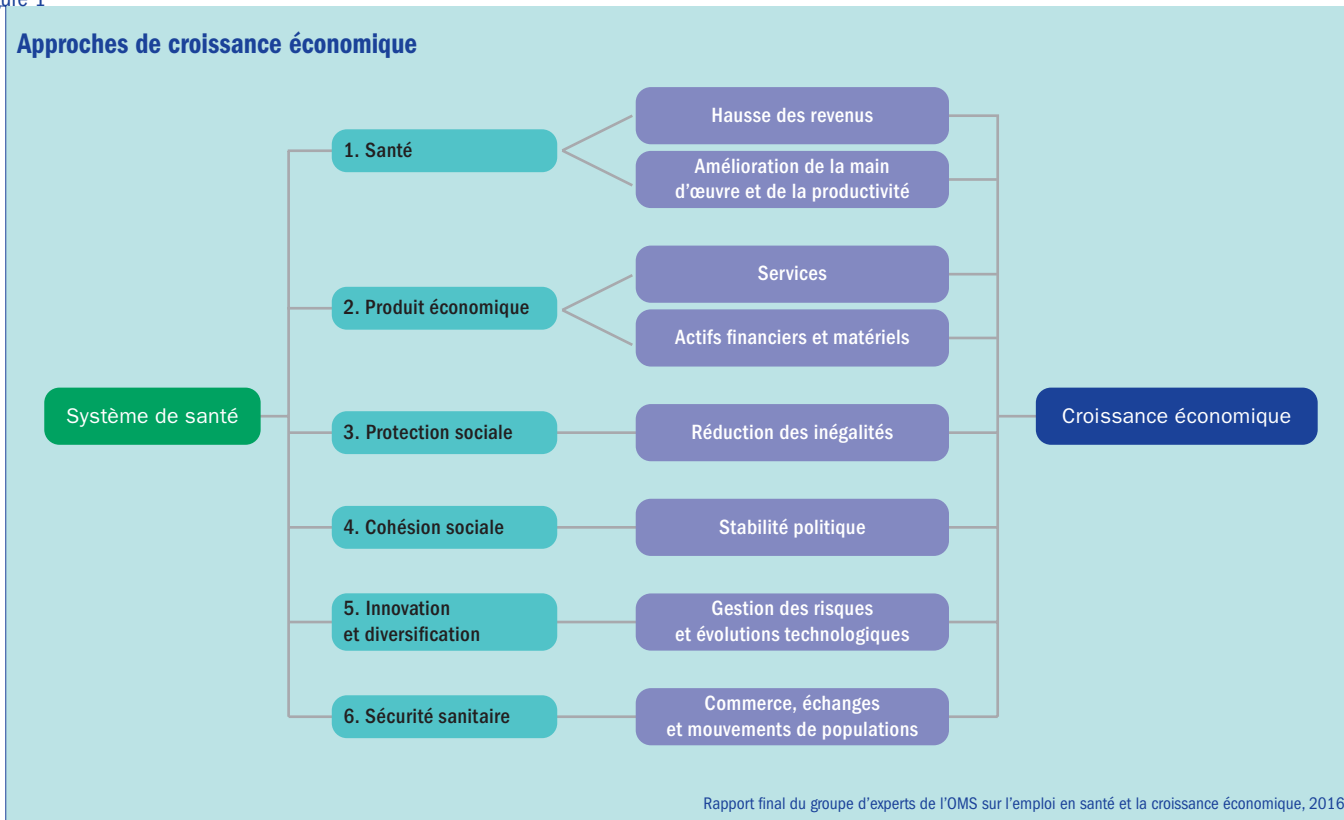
ure 1

Approches de croissance économique

Système de santé

1. Santé

Hausse des revenus

Amélioration de la main d'œuvre et de la productivité

2. Produit économique

Services

Actifs financiers et matériels

3. Protection sociale

Réduction des inégalités

4. Cohésion sociale

Stabilité politique

5. Innovation et diversification

Gestion des risques et évolutions technologiques

6. Sécurité sanitaire

Commerce, échanges et mouvements de populations

Croissance économique

Rapport final du groupe d'experts de l'OMS sur l'emploi en santé et la croissance économique, 2016